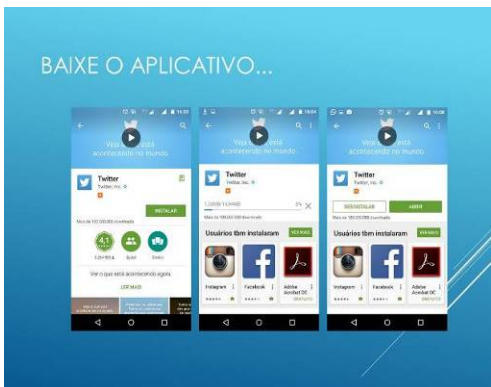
BAIXE O APLICATIVO...

Veja o que está acontecendo no mundo

Twitter
Twitter, Inc.

INSTALAR

Mais de 100.000.000 downloads

4,1

Ver o que está acontecendo agora

LER MAIS

Veja o que está acontecendo no mundo

Twitter
Twitter, Inc.

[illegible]

Usuários também instalaram

VER MAIS

Instagram

Facebook

Adobe Acrobat DC

GRATUITO

Veja o que está acontecendo no mundo

Twitter
Twitter, Inc.

DESINSTALAR

ABRIR

Mais de 100.000.000 downloads

Usuários também instalaram

VER MAIS

Instagram

Facebook

Adobe Acrobat DC

GRATUITO